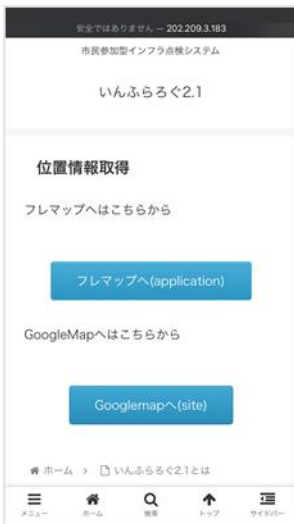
安全ではありません — 202.209.3.183

市民参加型インフラ点検システム

いんふらろぐ2.1

位置情報取得

フレマップへはこちらから

フレマップへ(application)

GoogleMapへはこちらから

Googlemapへ(site)

ホーム > いんふらろぐ2.1とは

メニュー ホーム 検索 トップ サイドバー